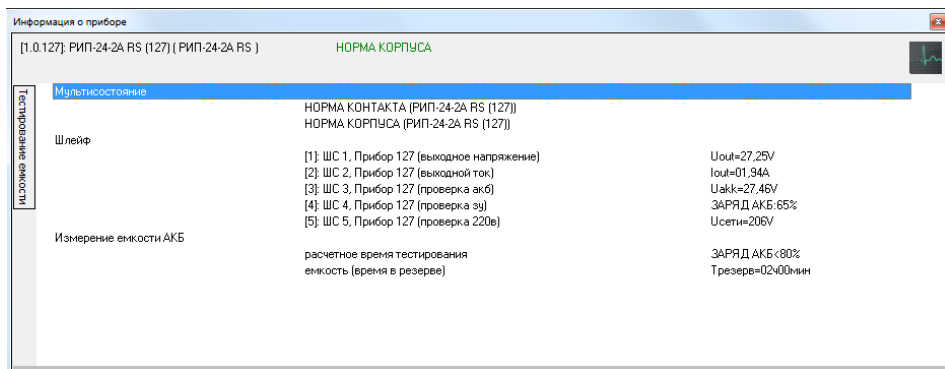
Информация о приборе

[1.0.127]: РИП-24-2А RS (127) ( РИП-24-2А RS )

НОРМА КОРПУСА

Тестирование емкости

Мультисостояние

НОРМА КОНТАКТА (РИП-24-2А RS (127))
НОРМА КОРПУСА (РИП-24-2А RS (127))

Шлейф

| | | |
|---|---|---|
| | [1]: ШС 1, Прибор 127 (выходное напряжение) | Uout=27,25V |
| | [2]: ШС 2, Прибор 127 (выходной ток) | Iout=01,94A |
| | [3]: ШС 3, Прибор 127 (проверка акб) | Uakk=27,46V |
| | [4]: ШС 4, Прибор 127 (проверка зу) | ЗАРЯД АКБ:65% |
| | [5]: ШС 5, Прибор 127 (проверка 220в) | Uсети=206V |
| Измерение емкости АКБ | | |
| | расчетное время тестирования | ЗАРЯД АКБ<80% |
| | емкость (время в резерве) | Трезерв=02ч00мин |